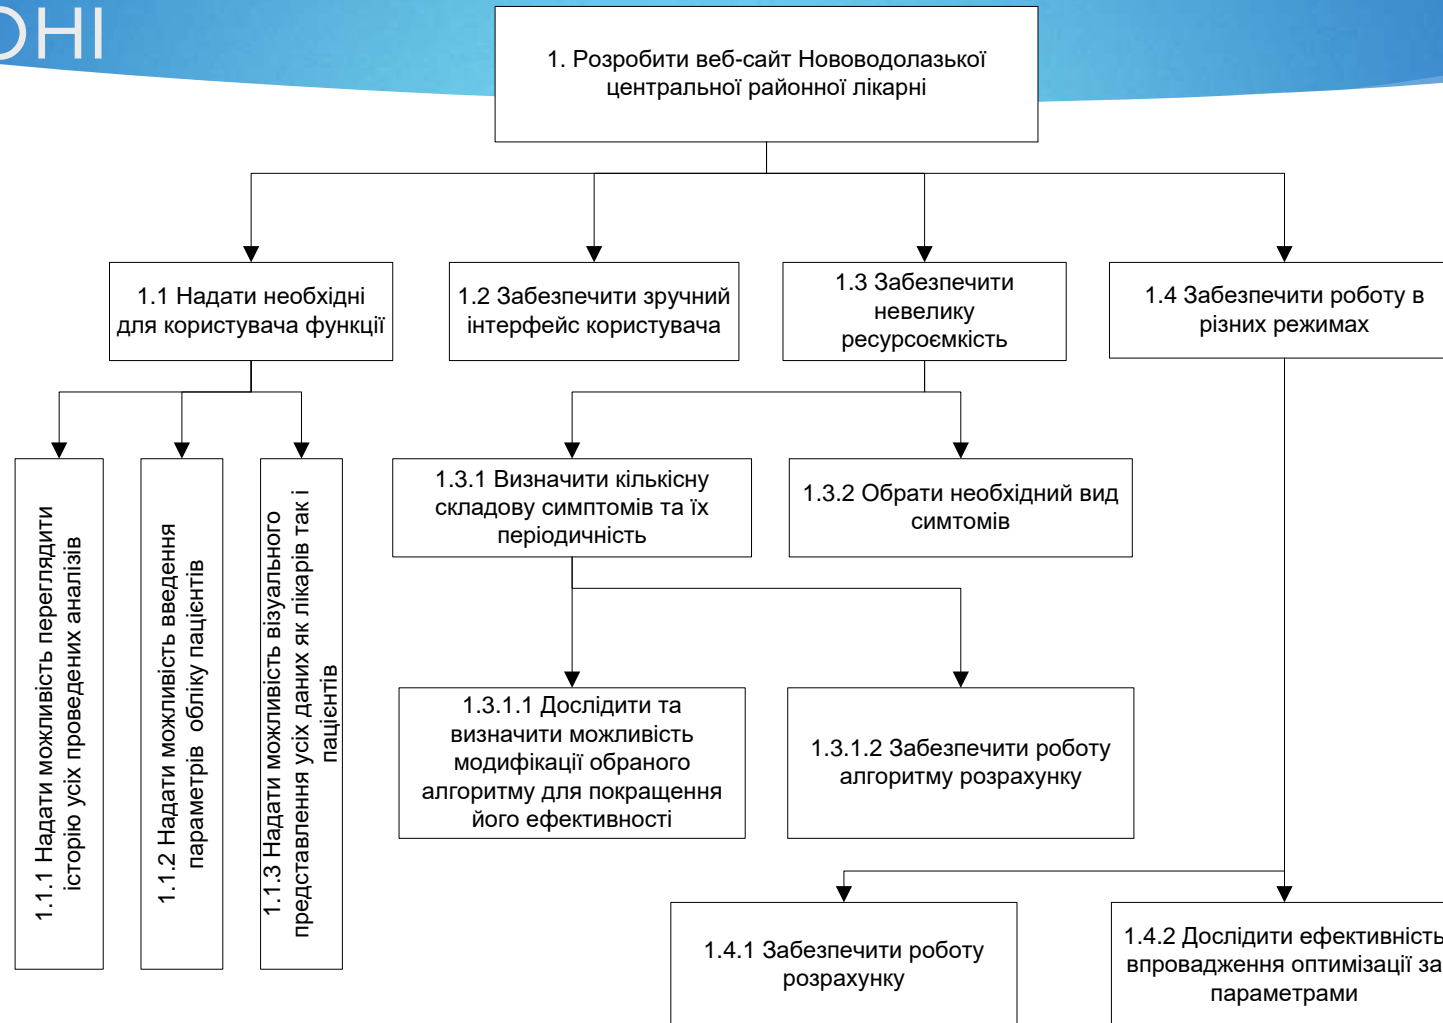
ОНІ

1. Розробити веб-сайт Нововодолазької центральної районної лікарні

1.1 Надати необхідні для користувача функції

1.2 Забезпечити зручний інтерфейс користувача

1.3 Забезпечити невелику ресурсоємкість

1.4 Забезпечити роботу в різних режимах

1.1.1 Надати можливість переглядити історію усіх проведених аналізів

1.1.2 Надати можливість введення параметрів обліку пацієнтів

1.1.3 Надати можливість візуального представлення усіх даних як лікарів так і пацієнтів

1.3.1 Визначити кількісну складову симптомів та їх періодичність

1.3.2 Обрати необхідний вид симтомів

1.3.1.1 Дослідити та визначити можливість модифікації обраного алгоритму для покращення його ефективності

1.3.1.2 Забезпечити роботу алгоритму розрахунку

1.4.1 Забезпечити роботу розрахунку

1.4.2 Дослідити ефективність впровадження оптимізації за параметрами